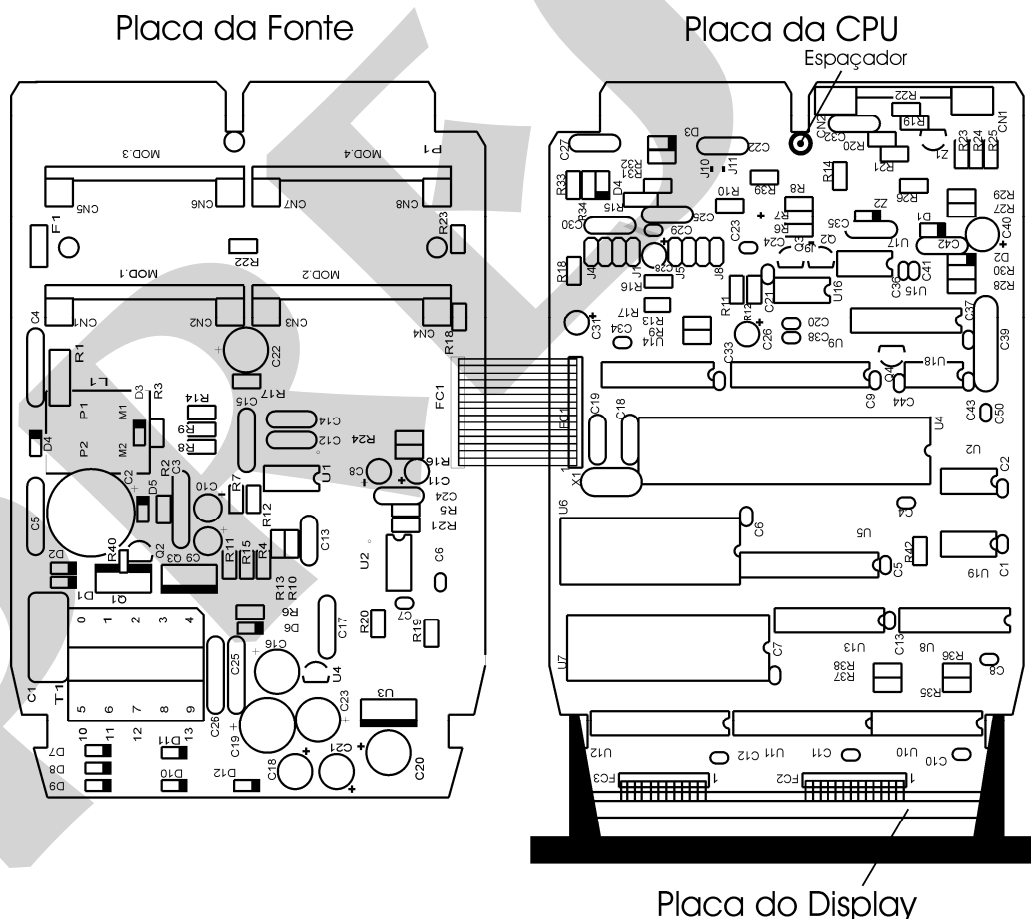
Placa da Fonte

Placa da CPU

Espaçador

MOD.3 MOD.4 P1
CN5 CN6 CN7 CN8
F1 R22 R23
MOD.1 MOD.2
CN1 CN2 CN3 CN4
C4 R1 C22 R18
L1 D3 R3 C15 R17 FC1
P1 M1 R14 C14
M2 R9 R8 R24 C12
D4 P2 C2 R2 C3 D5 C10 R7 C8 R16
C11 C24
U1 R5 R21
C5 R12
D2 R40 Q2 Q3 C9 R11 R15 R4 C13 U2 C6
D1 Q1 R13 R10 R6 D6
0 1 2 3 4 C17 R20 C7 R19
C16 U4
C1 T1 5 6 7 8 9 C25 C23 U3
10 11 D11 13 C26 C19
D7 D8 D9 D10 D12 C18 C21 C20

C27 D3 C22 CN2 C32 R20 R22 R19 R21 Z1 R23 R24 R25 CN1
J10 J11 R14
R33 R32 R31 D4 R10 R39 R8 R26 R29 R27
R34 R15 C25 R7 R6 C35 Z2 D1 C40
C30 C23 C24 Q2 U17 C42 D2
J4 J1 C28 C29 J5 J8 C41 R30 R28
R18 R16 R13 U16 U15 C36
R11 R12 C21 C37
C31 C34 R9 R17 C14 C26 C20 U9 C38 C39
C33 Q4 U18
C9 C44 C43 C50
FC1 C19 C18 U4 U2
X1 C2
U6 C6 C4
U5
R42 C5 U19 C1
C7 U13 C13 U8 R36 C8
U7 R38 R37 R35
U12 C12 U11 C11 U10 C10
FC3 1 FC2 1

Placa do Display